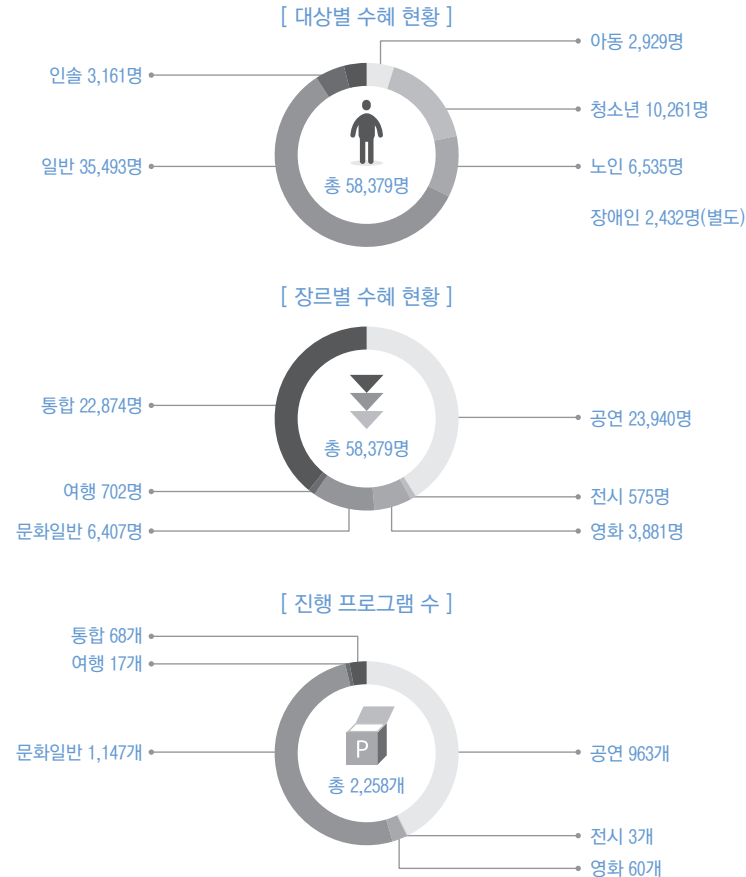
[ 대상별 수혜 현황 ]

인솔 3,161명

아동 2,929명

청소년 10,261명

일반 35,493명

총 58,379명

노인 6,535명

장애인 2,432명(별도)

[ 장르별 수혜 현황 ]

통합 22,874명

총 58,379명

공연 23,940명

여행 702명

전시 575명

문화일반 6,407명

영화 3,881명

[ 진행 프로그램 수 ]

통합 68개

여행 17개

문화일반 1,147개

P

총 2,258개

공연 963개

전시 3개

영화 60개